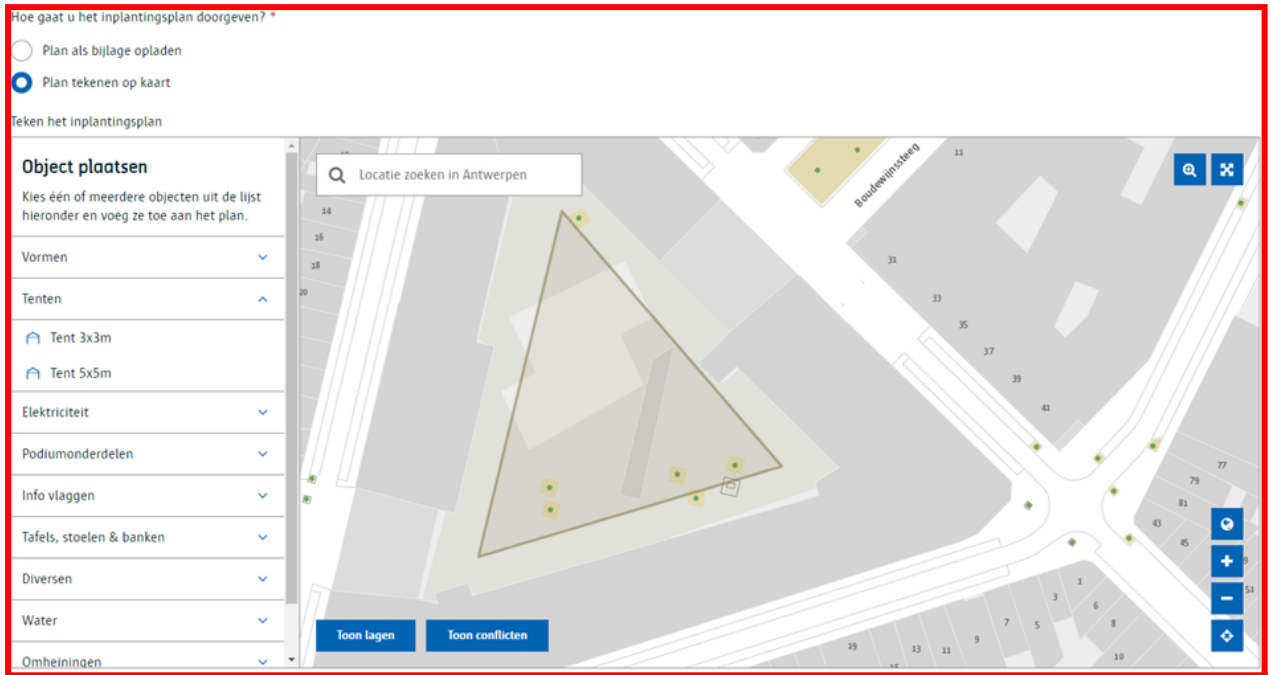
Hoe gaat u het inplantingsplan doorgeven? *

Plan als bijlage opladen

Plan tekenen op kaart

Teken het inplantingsplan

Object plaatsen

Kies één of meerdere objecten uit de lijst hieronder en voeg ze toe aan het plan.

Vormen

Tenten

Tent 3x3m

Tent 5x5m

Elektriciteit

Podiumonderdelen

Info vlaggen

Tafels, stoelen & banken

Diversen

Water

Omheiningen

Locatie zoeken in Antwerpen

Boudewijnssteeg

11

14

16

18

20

31

33

35

37

39

41

77

79

81

43

45

51

1

3

5

6

7

8

9

10

11

13

19

Toon lagen

Toon conflicten